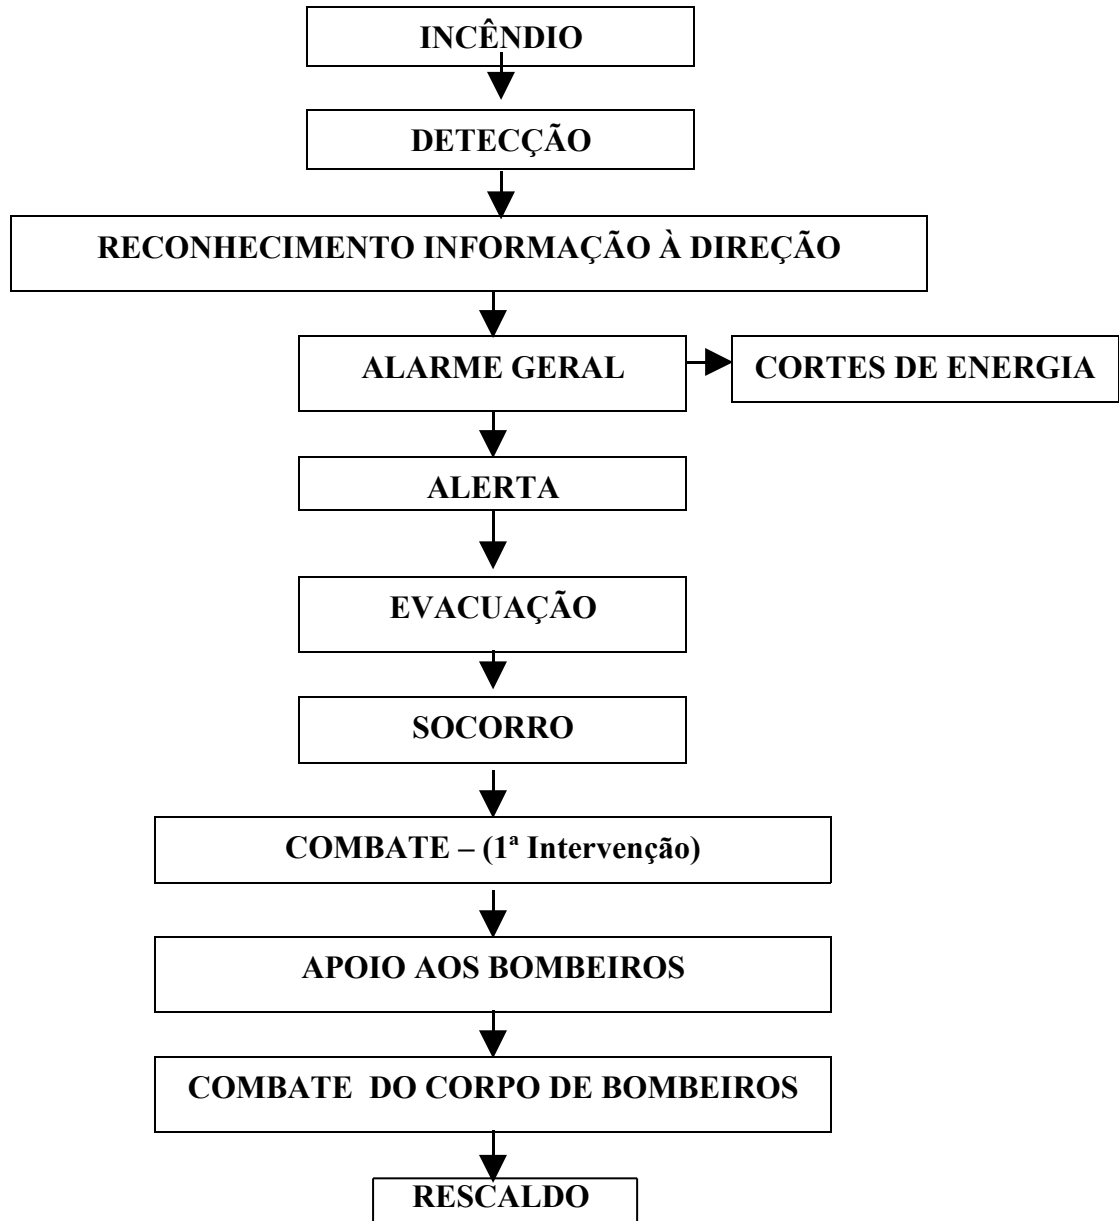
INCÊNDIO

DETECÇÃO

RECONHECIMENTO INFORMAÇÃO À DIREÇÃO

ALARME GERAL

CORTES DE ENERGIA

ALERTA

EVACUAÇÃO

SOCORRO

COMBATE – (1ª Intervenção)

APOIO AOS BOMBEIROS

COMBATE DO CORPO DE BOMBEIROS

RESCALDO